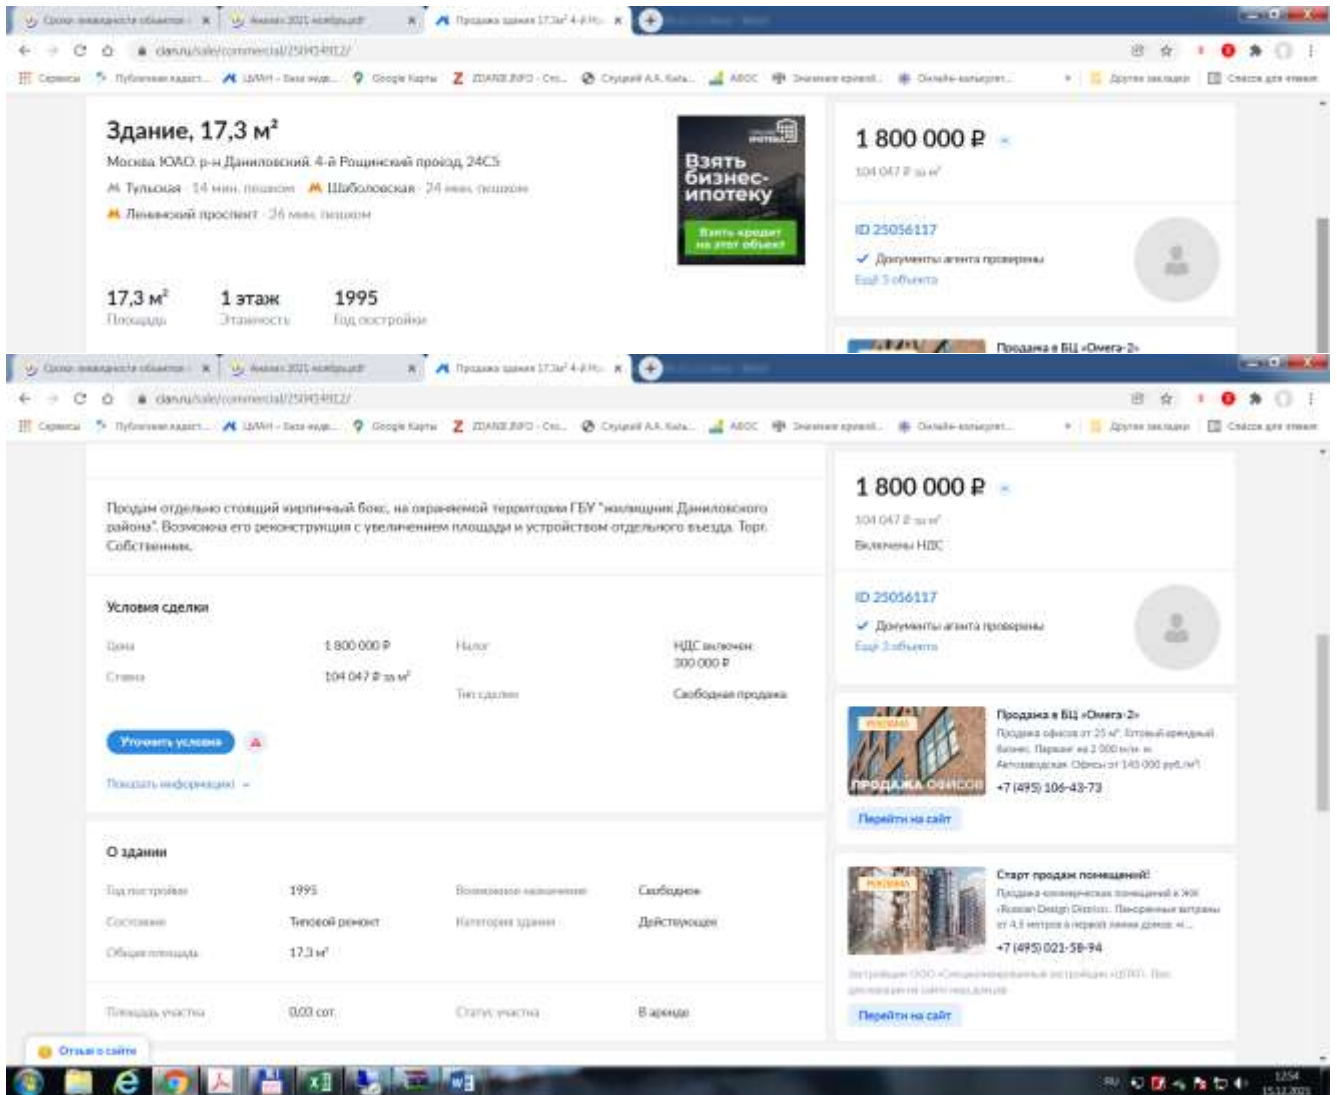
Здание, 17,3 м²

Москва ЮАО, р-н Даниловский, 4-й Рощинский проезд, 24С5

Тульская · 14 мин. пешком   Шаболовская · 24 мин. пешком

Ленинский проспект · 26 мин. пешком

Взять бизнес-ипотеку

Взять кредит на этот объект

17,3 м²
Площадь

1 этаж
Этажность

1995
Год постройки

1 800 000 ₽

104 047 ₽ за м²

ID 25056117

Документы агента проверены

Ещё 3 объекта

Продажа в БЦ «Омега-2»

Продам отдельно стоящий кирпичный бокс, на охраняемой территории ГБУ "жилищник Даниловского района". Возможна его реконструкция с увеличением площади и устройством отдельного въезда. Торг. Собственник.

Условия сделки

| Цена | 1 800 000 ₽ | Налог | НДС включен 300 000 ₽ |
|---|---|---|---|
| Ставка | 104 047 ₽ за м² | Тип сделки | Свободная продажа |

Уточнить условия

Показать информацию

О здании

| Год постройки | 1995 | Возможное назначение | Свободное |
|---|---|---|---|
| Состояние | Типовой ремонт | Категория здания | Действующее |
| Общая площадь | 17,3 м² | | |
| Площадь участка | 0,03 сот. | Статус участка | В аренде |

Отзыв о сайте

1 800 000 ₽

104 047 ₽ за м²

Включены НДС

ID 25056117

Документы агента проверены

Ещё 3 объекта

Продажа в БЦ «Омега-2»

Продажа офисов от 25 м². Готовый арендный бизнес. Паркинг на 2 000 м/м. м. Автозаводская. Офисы от 145 000 руб./м²

ПРОДАЖА ОФИСОВ

+7 (495) 106-43-73

Перейти на сайт

Старт продаж помещений!

Продажа коммерческих помещений в ЖК «Russian Design District». Панорамные витрины от 4,5 метров в первой линии домов.

+7 (495) 021-58-94

Перейти на сайт

Google Карты

12:54
15.12.2021